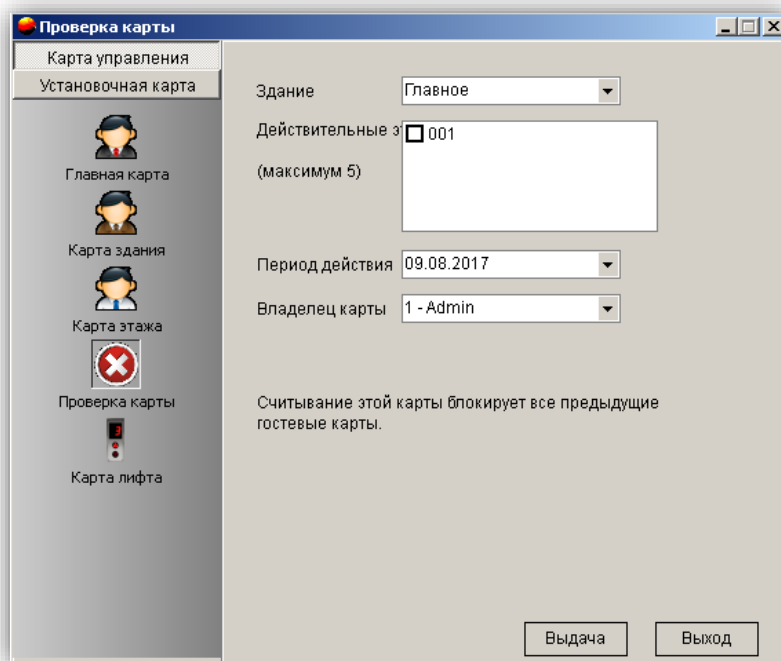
Проверка карты

Карта управления
Установочная карта

Главная карта
Карта здания
Карта этажа
Проверка карты
Карта лифта

Здание Главное
Действительные э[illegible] 001
(максимум 5)

Период действия 09.08.2017
Владелец карты 1 - Admin

Считывание этой карты блокирует все предыдущие гостевые карты.

Выдача
Выход